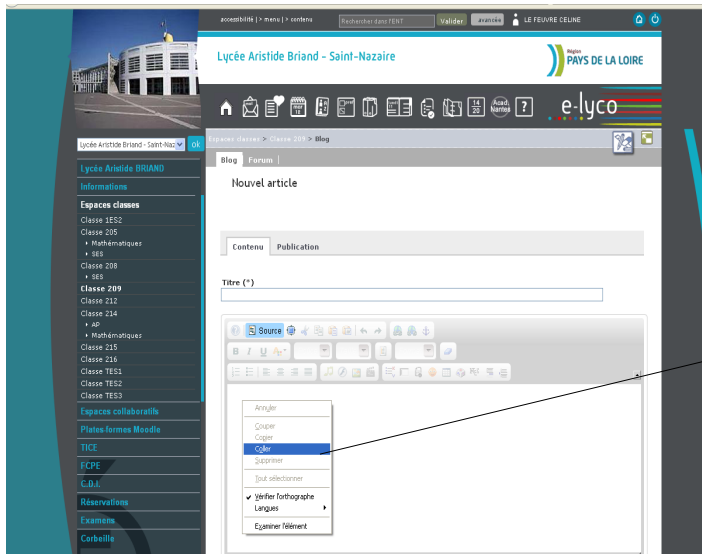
accessibilité | > menu | > contenu
Recherchar dans l'ENT
Valider
avancée
LE FEUVRE CELINE

Lycée Aristide Briand - Saint-Nazaire

Région
PAYS DE LA LOIRE

e-lyco

Lycée Aristide Briand - Saint-Naz
ok

Lycée Aristide BRIAND
Informations
Espaces classes
Classe 1ES2
Classe 205
Mathématiques
SES
Classe 208
SES
Classe 209
Classe 212
Classe 214
AP
Mathématiques
Classe 215
Classe 216
Classe TES1
Classe TES2
Classe TES3
Espaces collaboratifs
Plates-formes Moodle
TICE
FCPE
C.D.I.
Réservations
Examens
Corbeille

Espaces classes > Classe 209 > Blog

Blog
Forum

Nouvel article

Contenu
Publication

Titre (*)

Source

Annuler
Couper
Copier
Coller
Supprimer
Tout sélectionner
Vérifier l'orthographe
Langues
Examiner l'élément